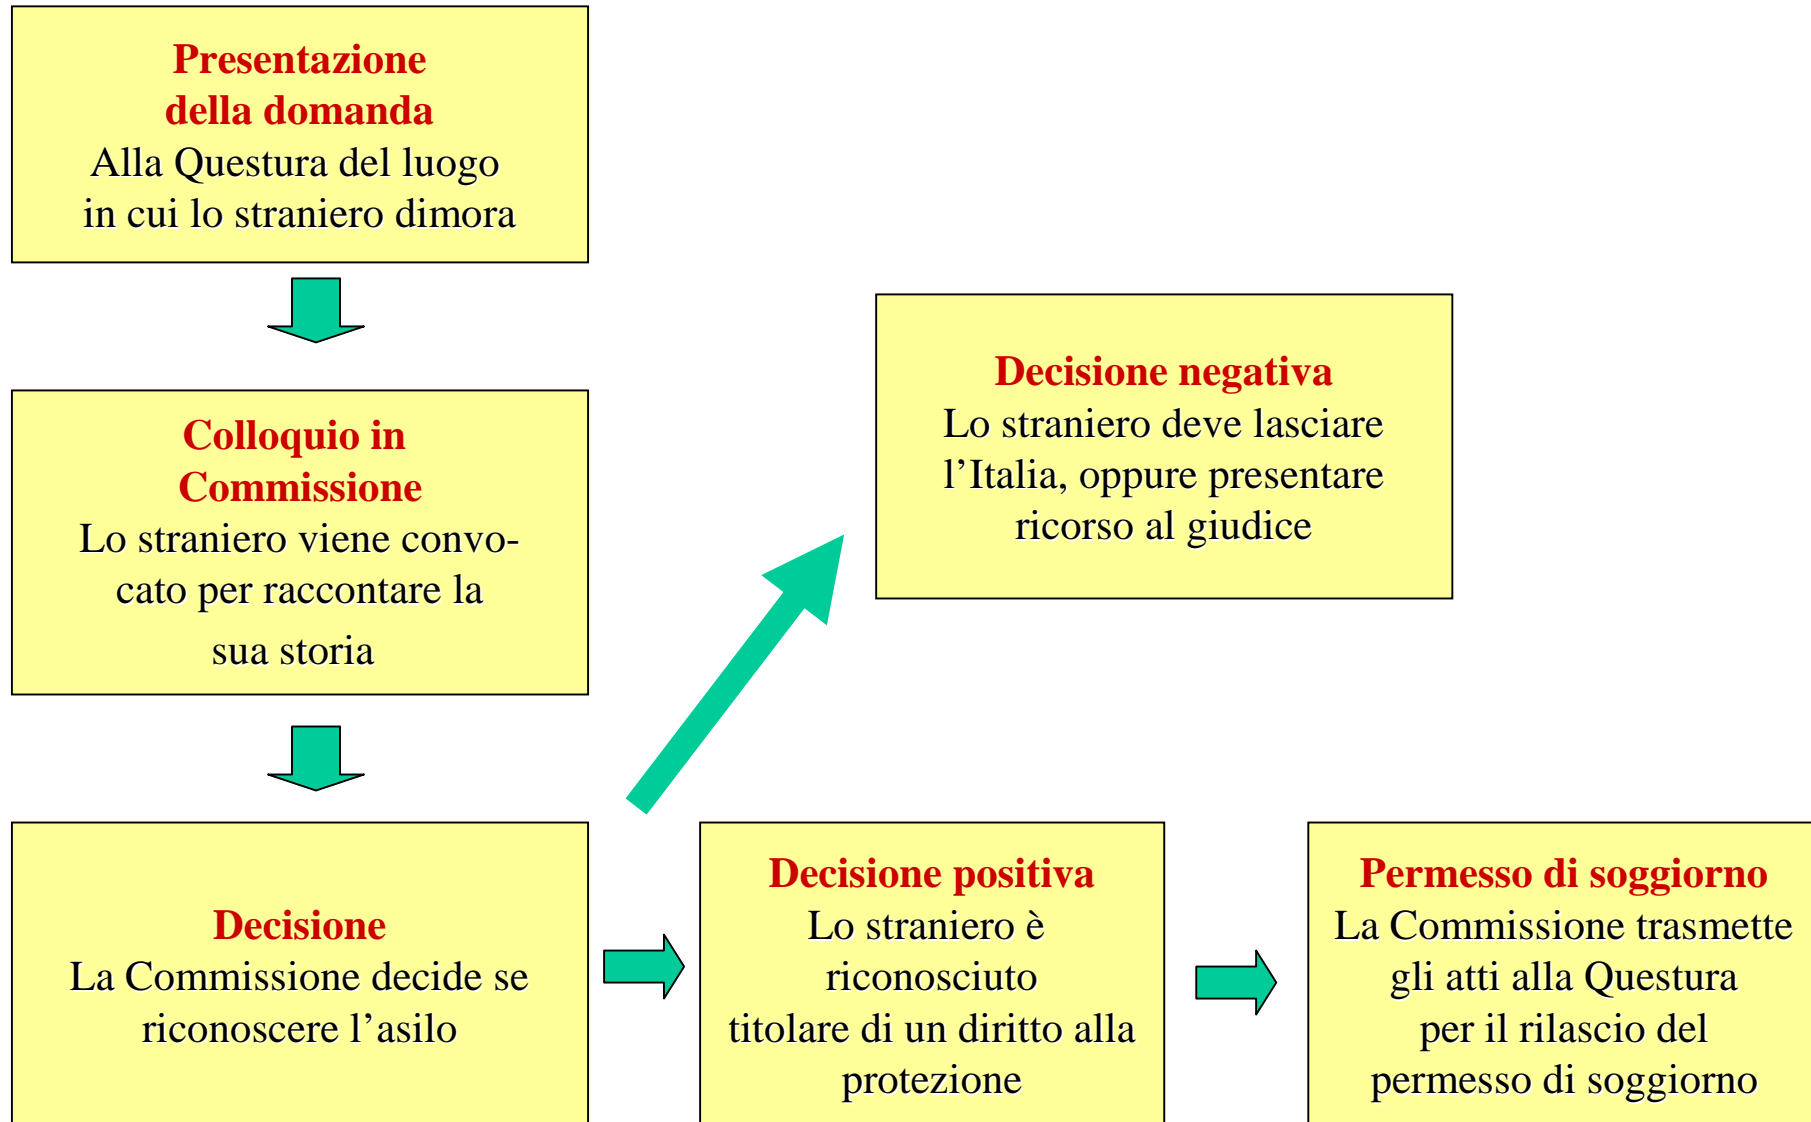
Presentazione della domanda
Alla Questura del luogo in cui lo straniero dimora

Colloquio in Commissione
Lo straniero viene convocato per raccontare la sua storia

Decisione
La Commissione decide se riconoscere l’asilo

Decisione negativa
Lo straniero deve lasciare l’Italia, oppure presentare ricorso al giudice

Decisione positiva
Lo straniero è riconosciuto titolare di un diritto alla protezione

Permesso di soggiorno
La Commissione trasmette gli atti alla Questura per il rilascio del permesso di soggiorno